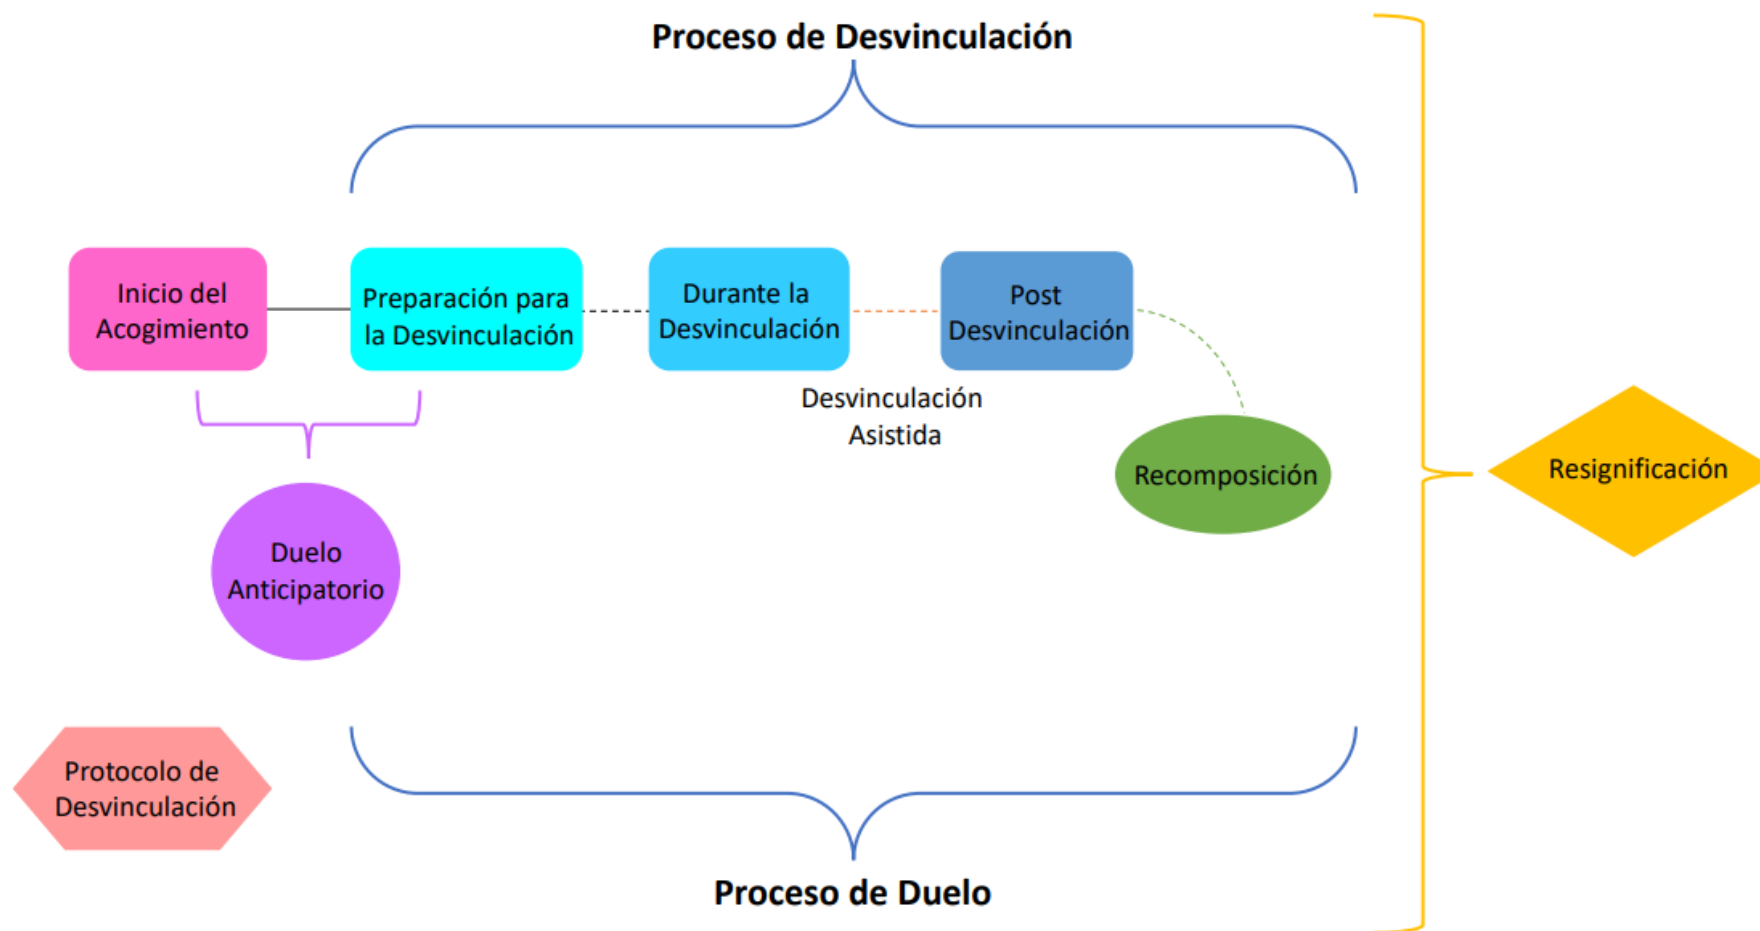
Proceso de Desvinculación

Inicio del Acogimiento

Preparación para la Desvinculación

Durante la Desvinculación

Post Desvinculación

Desvinculación Asistida

Recomposición

Resignificación

Duelo Anticipatorio

Protocolo de Desvinculación

Proceso de Duelo